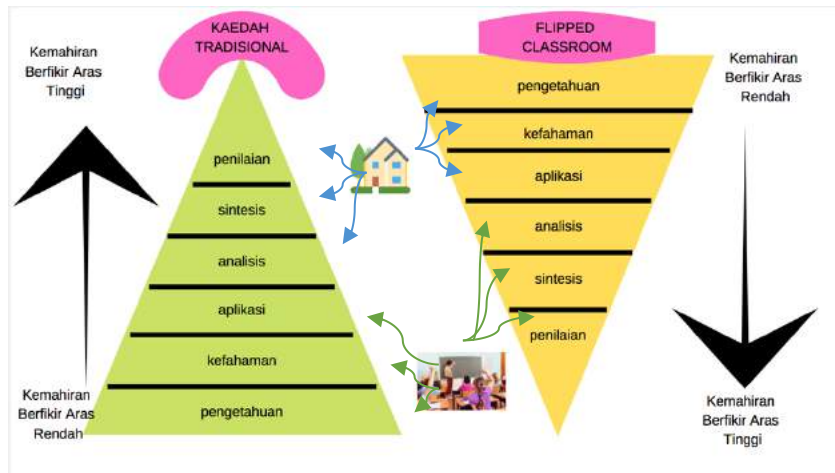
Kemahiran Berfikir Aras Tinggi

KAEDAH TRADISIONAL

penilaian

sintesis

analisis

aplikasi

kefahaman

pengetahuan

Kemahiran Berfikir Aras Rendah

FLIPPED CLASSROOM

pengetahuan

kefahaman

aplikasi

analisis

sintesis

penilaian

Kemahiran Berfikir Aras Rendah

Kemahiran Berfikir Aras Tinggi